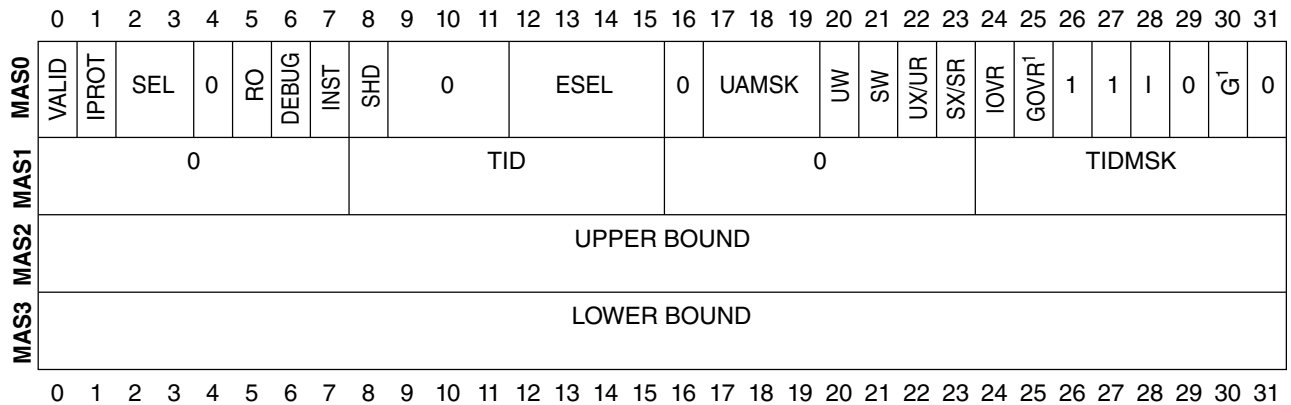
0 1 2 3 4 5 6 7 8 9 10 11 12 13 14 15 16 17 18 19 20 21 22 23 24 25 26 27 28 29 30 31

| | | | | | | | | | | | | | | | | | | | | | | | |
|---|---|---|---|---|---|---|---|---|---|---|---|---|---|---|---|---|---|---|---|---|---|---|---|
| MAS0 | VALID | IPROT | SEL | 0 | RO | DEBUG | INST | SHD | 0 | ESEL | 0 | UAMSK | UW | SW | UX/UR | SX/SR | IOVR | GOVR$^1$ | 1 | 1 | I | 0 | G$^1$ | 0 |
| MAS1 | 0 | | | | | | | TID | | | 0 | | | | | | TIDMSK | | | | | | | |
| MAS2 | UPPER BOUND | | | | | | | | | | | | | | | | | | | | | | | |
| MAS3 | LOWER BOUND | | | | | | | | | | | | | | | | | | | | | | | |

0 1 2 3 4 5 6 7 8 9 10 11 12 13 14 15 16 17 18 19 20 21 22 23 24 25 26 27 28 29 30 31